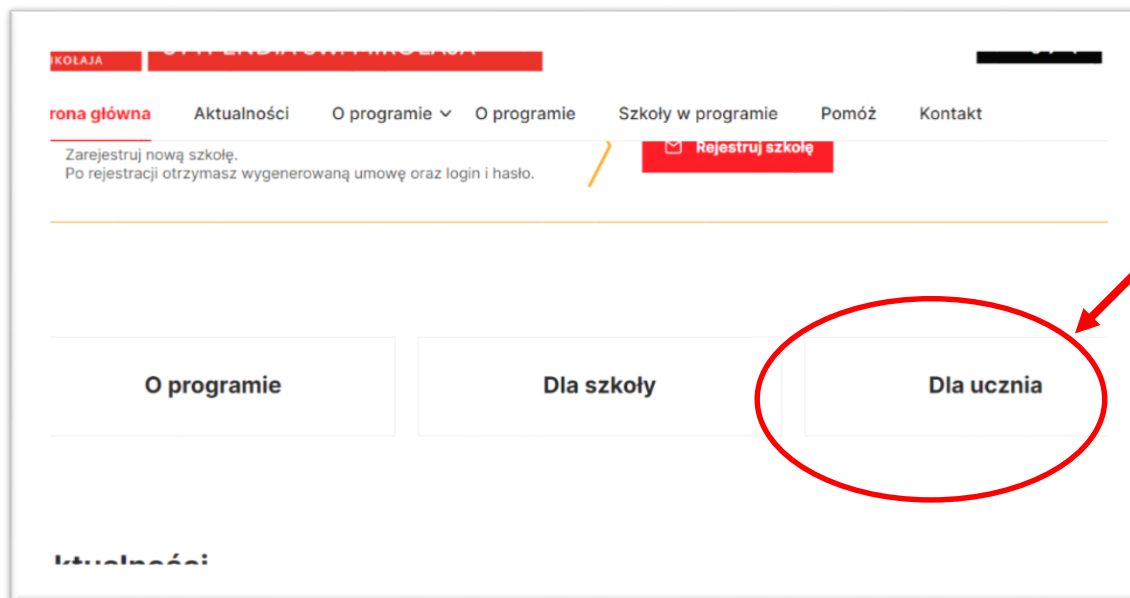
IKOŁAJA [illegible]

rona główna Aktualności O programie O programie Szkoły w programie Pomóż Kontakt

Zarejestruj nową szkołę.
Po rejestracji otrzymasz wygenerowaną umowę oraz login i hasło.

Rejestruj szkołę

O programie

Dla szkoły

Dla ucznia

ktualności